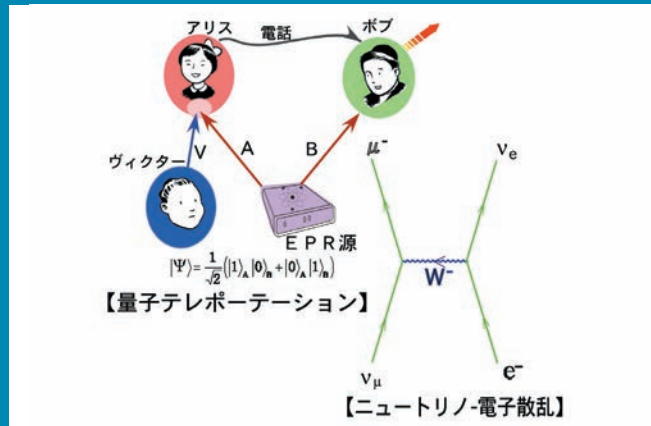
アリス
電話
ボブ
ヴィクター
V
A
B
$\mu^-$
$\nu_e$
EPR源
$|\Psi\rangle = \frac{1}{\sqrt{2}}\left(|1\rangle_A|0\rangle_B + |0\rangle_A|1\rangle_B\right)$
$W^-$
【量子テレポーテーション】
$\nu_\mu$
$e^-$
【ニュートリノ-電子散乱】